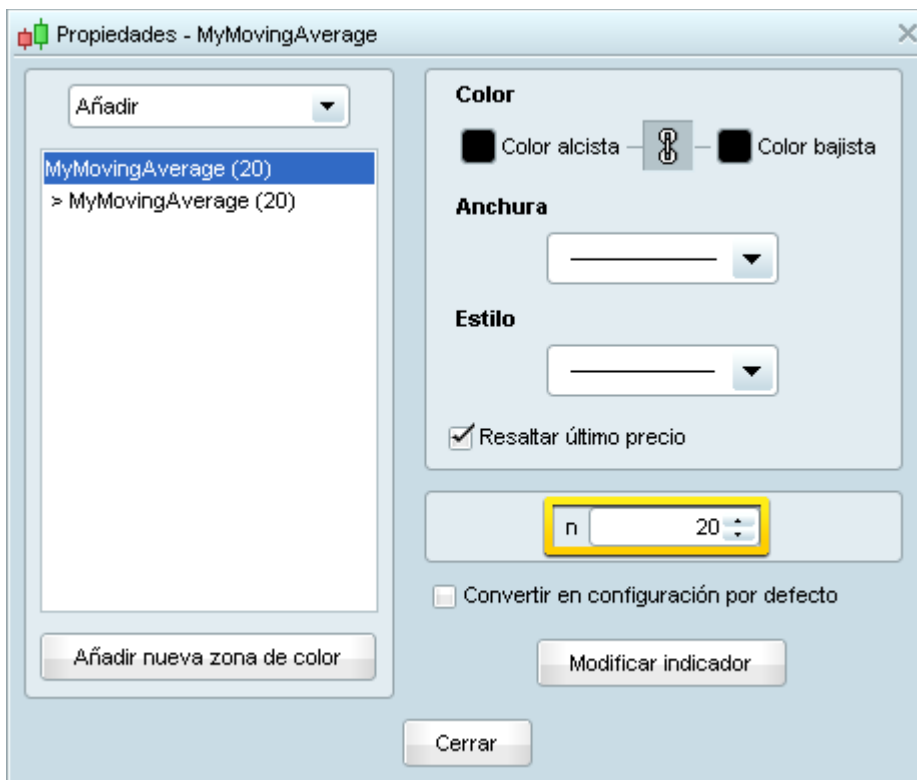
Propiedades - MyMovingAverage

Añadir

MyMovingAverage (20)
> MyMovingAverage (20)

Añadir nueva zona de color

Color

Color alcista

Color bajista

Anchura

Estilo

Resaltar último precio

n 20

Convertir en configuración por defecto

Modificar indicador

Cerrar